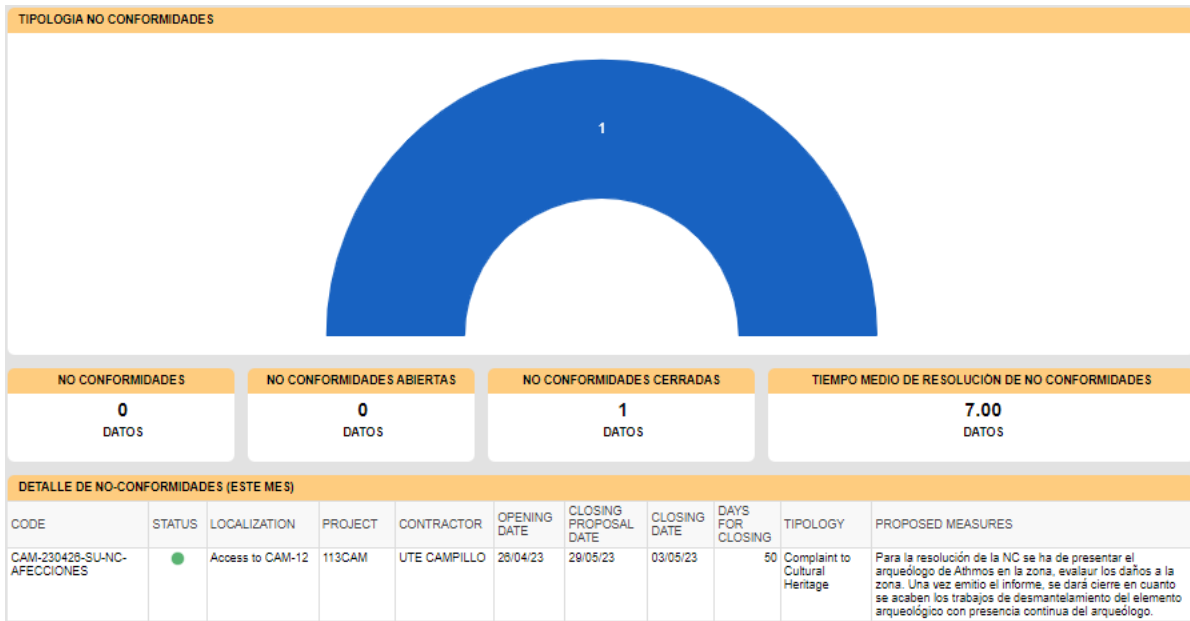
TIPOLOGIA NO CONFORMIDADES

1

NO CONFORMIDADES
0
DATOS

NO CONFORMIDADES ABIERTAS
0
DATOS

NO CONFORMIDADES CERRADAS
1
DATOS

TIEMPO MEDIO DE RESOLUCIÓN DE NO CONFORMIDADES
7.00
DATOS

DETALLE DE NO-CONFORMIDADES (ESTE MES)

| CODE | STATUS | LOCALIZATION | PROJECT | CONTRACTOR | OPENING DATE | CLOSING PROPOSAL DATE | CLOSING DATE | DAYS FOR CLOSING | TIPOLOGY | PROPOSED MEASURES |
|---|---|---|---|---|---|---|---|---|---|---|
| CAM-230426-SU-NC-AFECCIONES | | Access to CAM-12 | 113CAM | UTE CAMPILLO | 26/04/23 | 29/05/23 | 03/05/23 | 50 | Complaint to Cultural Heritage | Para la resolución de la NC se ha de presentar el arqueólogo de Athmos en la zona, evalaur los daños a la zona. Una vez emitio el informe, se dará cierre en cuanto se acaben los trabajos de desmantelamiento del elemento arqueológico con presencia continua del arqueólogo. |